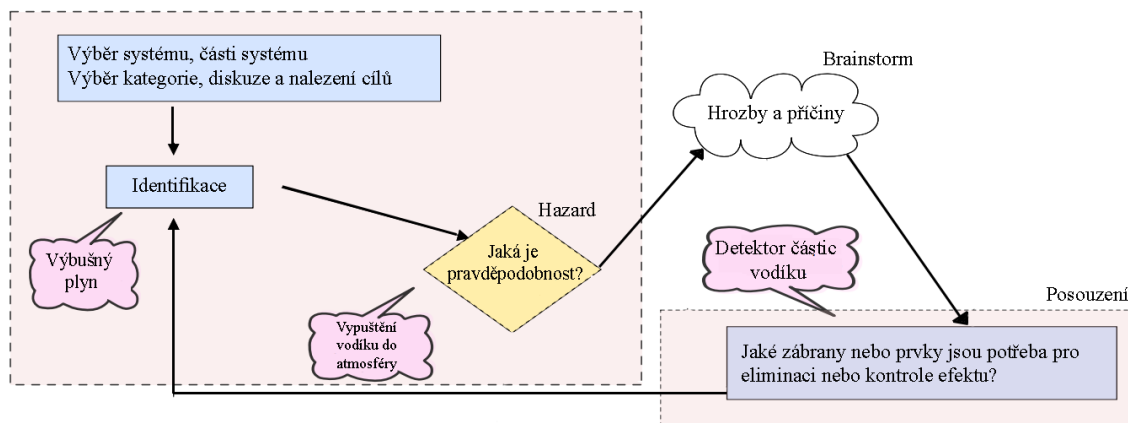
Výběr systému, části systému
Výběr kategorie, diskuze a nalezení cílů

Identifikace

Výbušný plyn

Hazard

Jaká je pravděpodobnost?

Vypuštění vodíku do atmosféry

Brainstorm

Hrozby a příčiny

Detektor částic vodíku

Posouzení

Jaké zábrany nebo prvky jsou potřeba pro eliminaci nebo kontrole efektu?